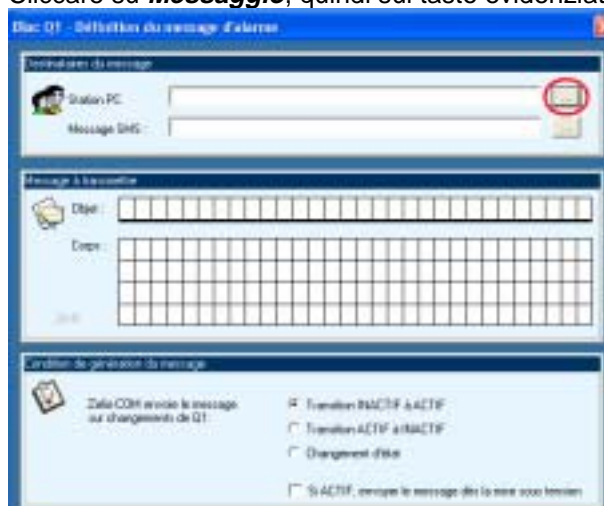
Cliccare su ***Messaggio***, quindi sul tasto evidenziat

Bloc Q1 - Définition du message d'alarme

Destinataires du message

Station PC :

Message SMS :

Message à transmettre

Objet :

Corps :

Condition de génération du message

Zelio COM envoie le message sur changements de Q1 :

Transition INACTIF à ACTIF

Transition ACTIF à INACTIF

Changement d'état

Si ACTIF, envoyer le message dès la mise sous tension